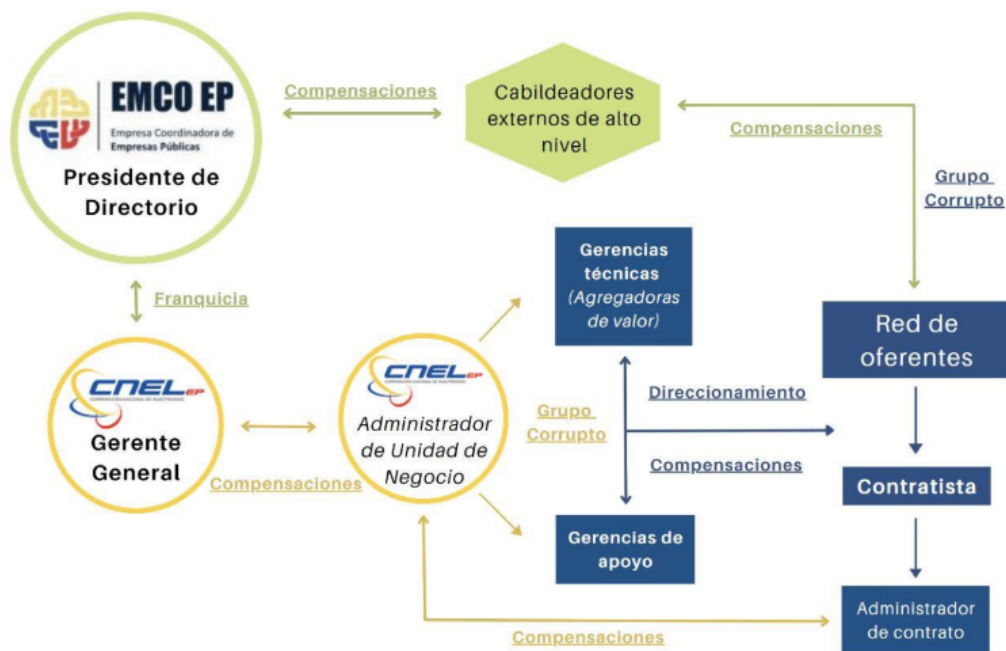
EMCO EP
Empresa Coordinadora de Empresas Públicas
Presidente de Directorio

Compensaciones

Cabildeadores externos de alto nivel

Compensaciones

Grupo Corrupto

Franquicia

CNEL EP
Gerente General

Compensaciones

CNEL EP
Administrador de Unidad de Negocio

Grupo Corrupto

Gerencias técnicas (Agregadoras de valor)

Direccionamiento

Compensaciones

Gerencias de apoyo

Red de oferentes

Contratista

Administrador de contrato

Compensaciones